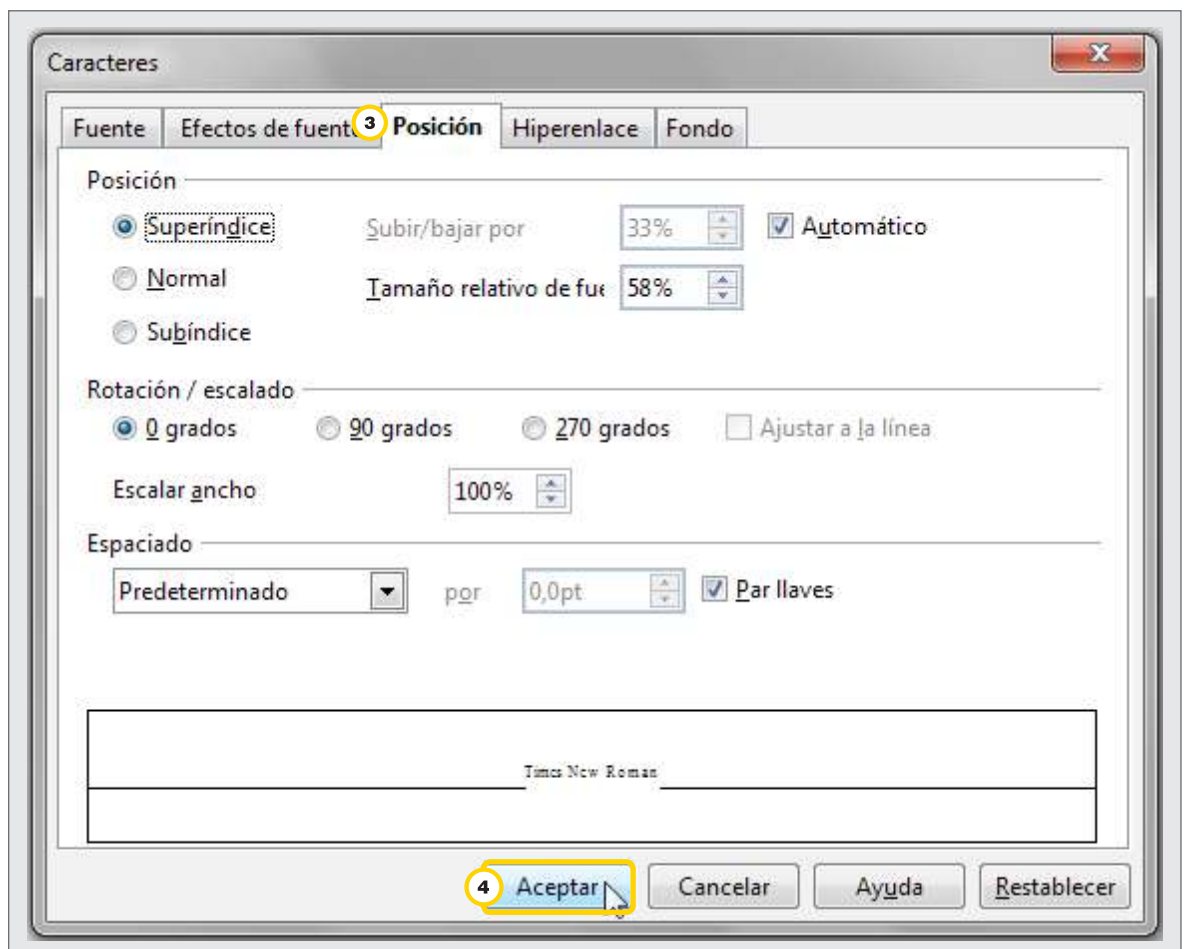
Caracteres

Fuente | Efectos de fuente 3 Posición | Hiperenlace | Fondo

Posición

Superíndice
Normal
Subíndice

Subir/bajar por 33%
Tamaño relativo de fue 58%

Automático

Rotación / escalado

0 grados
90 grados
270 grados
Ajustar a la línea

Escalar ancho 100%

Espaciado

Predeterminado
por 0,0pt
Par llaves

Times New Roman

4 Aceptar
Cancelar
Ayuda
Restablecer